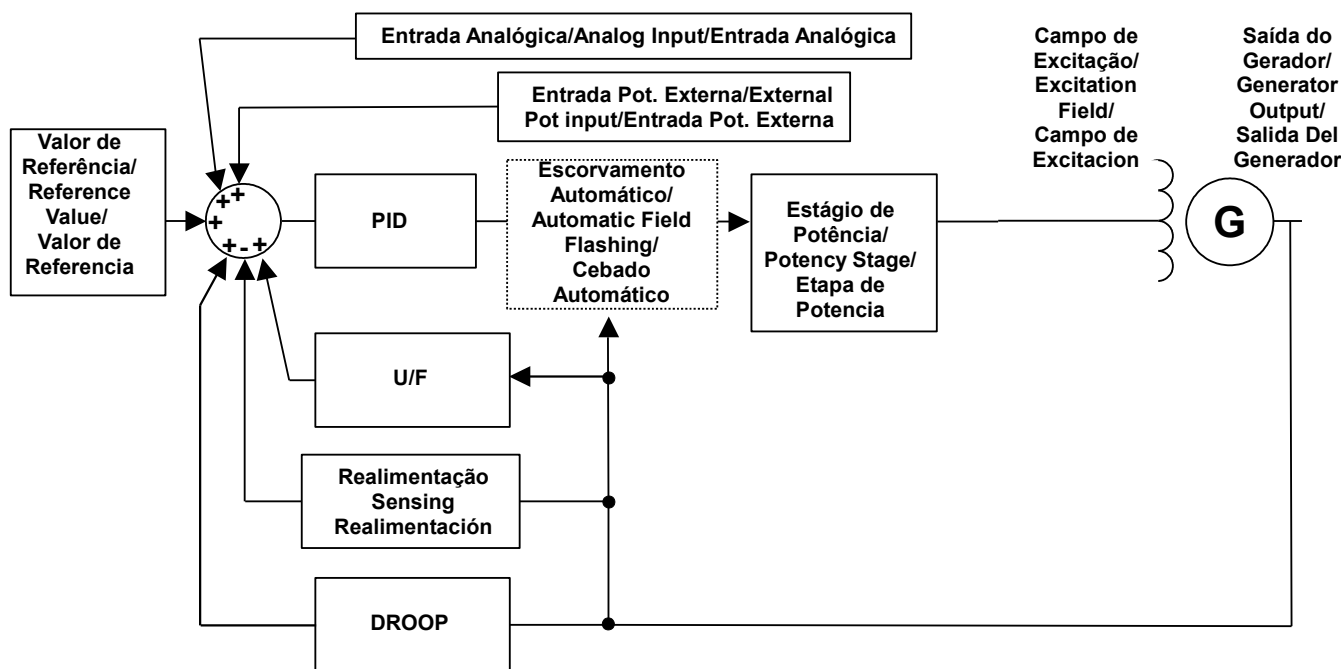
Entrada Analógica/Analog Input/Entrada Analógica

Entrada Pot. Externa/External Pot input/Entrada Pot. Externa

Campo de Excitação/ Excitation Field/ Campo de Excitacion

Saída do Gerador/ Generator Output/ Salida Del Generador

Valor de Referência/ Reference Value/ Valor de Referencia

+ + + + - +

PID

Escorvamento Automático/ Automatic Field Flashing/ Cebado Automático

Estágio de Potência/ Potency Stage/ Etapa de Potencia

G

U/F

Realimentação Sensing Realimentación

DROOP